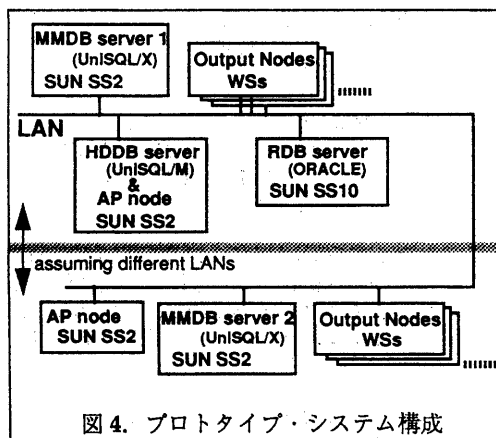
MMDB server 1
(UniSQL/X)
SUN SS2

Output Nodes
WSs

LAN

HDDB server
(UniSQL/M)
&
AP node
SUN SS2

RDB server
(ORACLE)
SUN SS10

assuming different LANs

AP node
SUN SS2

MMDB server 2
(UniSQL/X)
SUN SS2

Output Nodes
WSs

図 4. プロトタイプ・システム構成